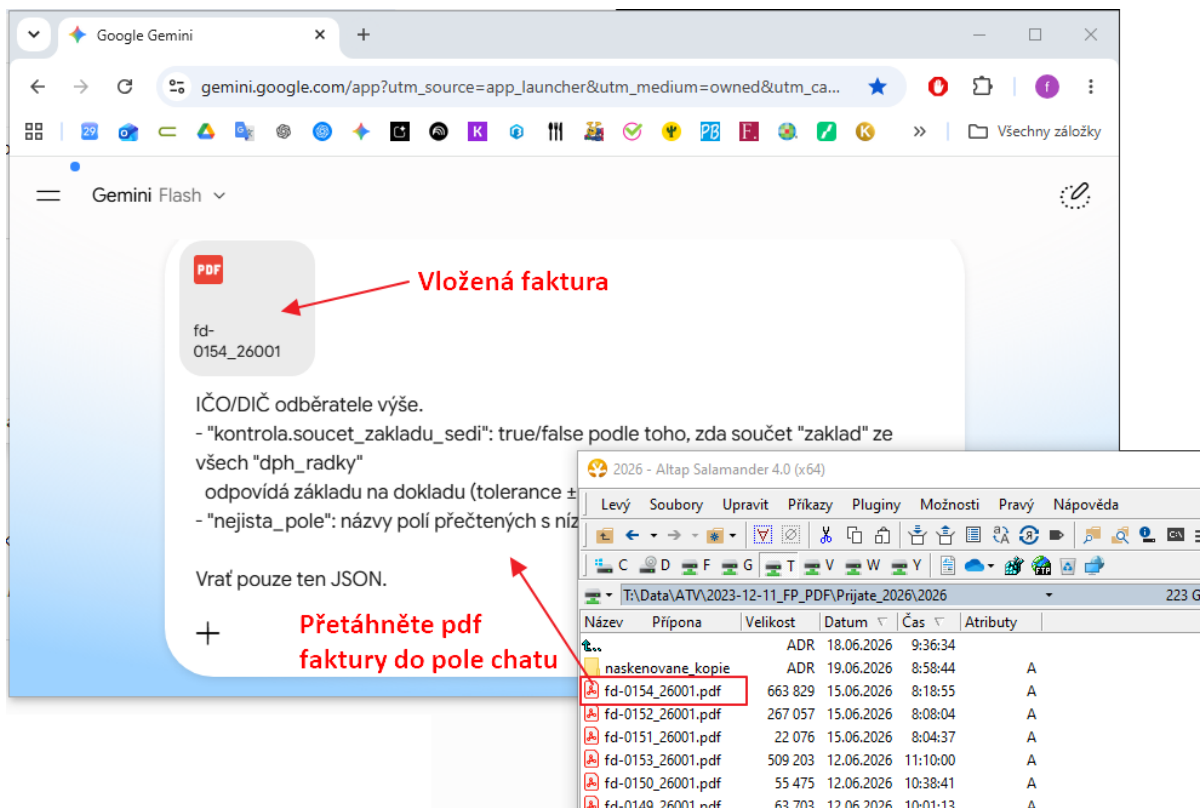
Google Gemini

gemini.google.com/app?utm_source=app_launcher&utm_medium=owned&utm_ca...

29

Všechny záložky

Gemini Flash

PDF

fd-0154_26001

Vložená faktura

IČO/DIČ odběratele výše.
- "kontrola.soucet_zakladu_sedi": true/false podle toho, zda součet "zaklad" ze všech "dph_radky"
odpovídá základu na dokladu (tolerance ±
- "nejista_pole": názvy polí přečtených s níz

Vrať pouze ten JSON.

+

Přetáhněte pdf faktury do pole chatu

2026 - Altap Salamander 4.0 (x64)

Levý Soubory Upravit Příkazy Pluginy Možnosti Pravý Nápověda

C D F G T V W Y

T:\Data\ATV\2023-12-11_FP_PDF\Prijate_2026\2026 223 G

| Název | Přípona | Velikost | Datum | Čas | Atributy |
|---|---|---|---|---|---|
| .. | | ADR | 18.06.2026 | 9:36:34 | |
| naskenovane_kopie | | ADR | 19.06.2026 | 8:58:44 | A |
| fd-0154_26001.pdf | | 663 829 | 15.06.2026 | 8:18:55 | A |
| fd-0152_26001.pdf | | 267 057 | 15.06.2026 | 8:08:04 | A |
| fd-0151_26001.pdf | | 22 076 | 15.06.2026 | 8:04:37 | A |
| fd-0153_26001.pdf | | 509 203 | 12.06.2026 | 11:10:00 | A |
| fd-0150_26001.pdf | | 55 475 | 12.06.2026 | 10:38:41 | A |
| fd-0149_26001.pdf | | 63 703 | 12.06.2026 | 10:01:13 | A |